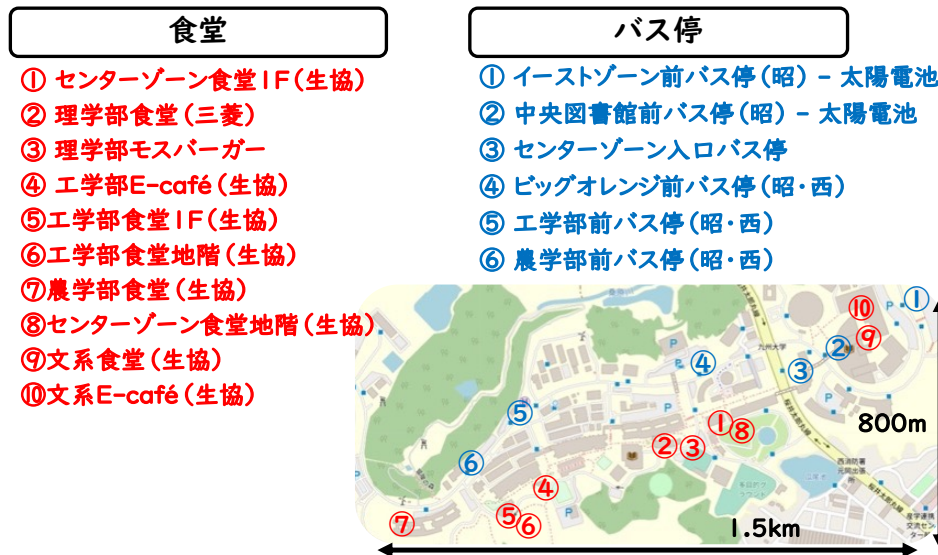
食堂

① センターゾーン食堂1F(生協)
② 理学部食堂(三菱)
③ 理学部モスバーガー
④ 工学部E-café(生協)
⑤工学部食堂1F(生協)
⑥工学部食堂地階(生協)
⑦農学部食堂(生協)
⑧センターゾーン食堂地階(生協)
⑨文系食堂(生協)
⑩文系E-café(生協)

バス停

① イーストゾーン前バス停(昭) - 太陽電池
② 中央図書館前バス停(昭) - 太陽電池
③ センターゾーン入口バス停
④ ビッグオレンジ前バス停(昭・西)
⑤ 工学部前バス停(昭・西)
⑥ 農学部前バス停(昭・西)

⑩ ① ⑨ ② ④ ③ ⑤ ①⑧ ②③ ⑥ ④ ⑦ ⑤⑥

800m

1.5km